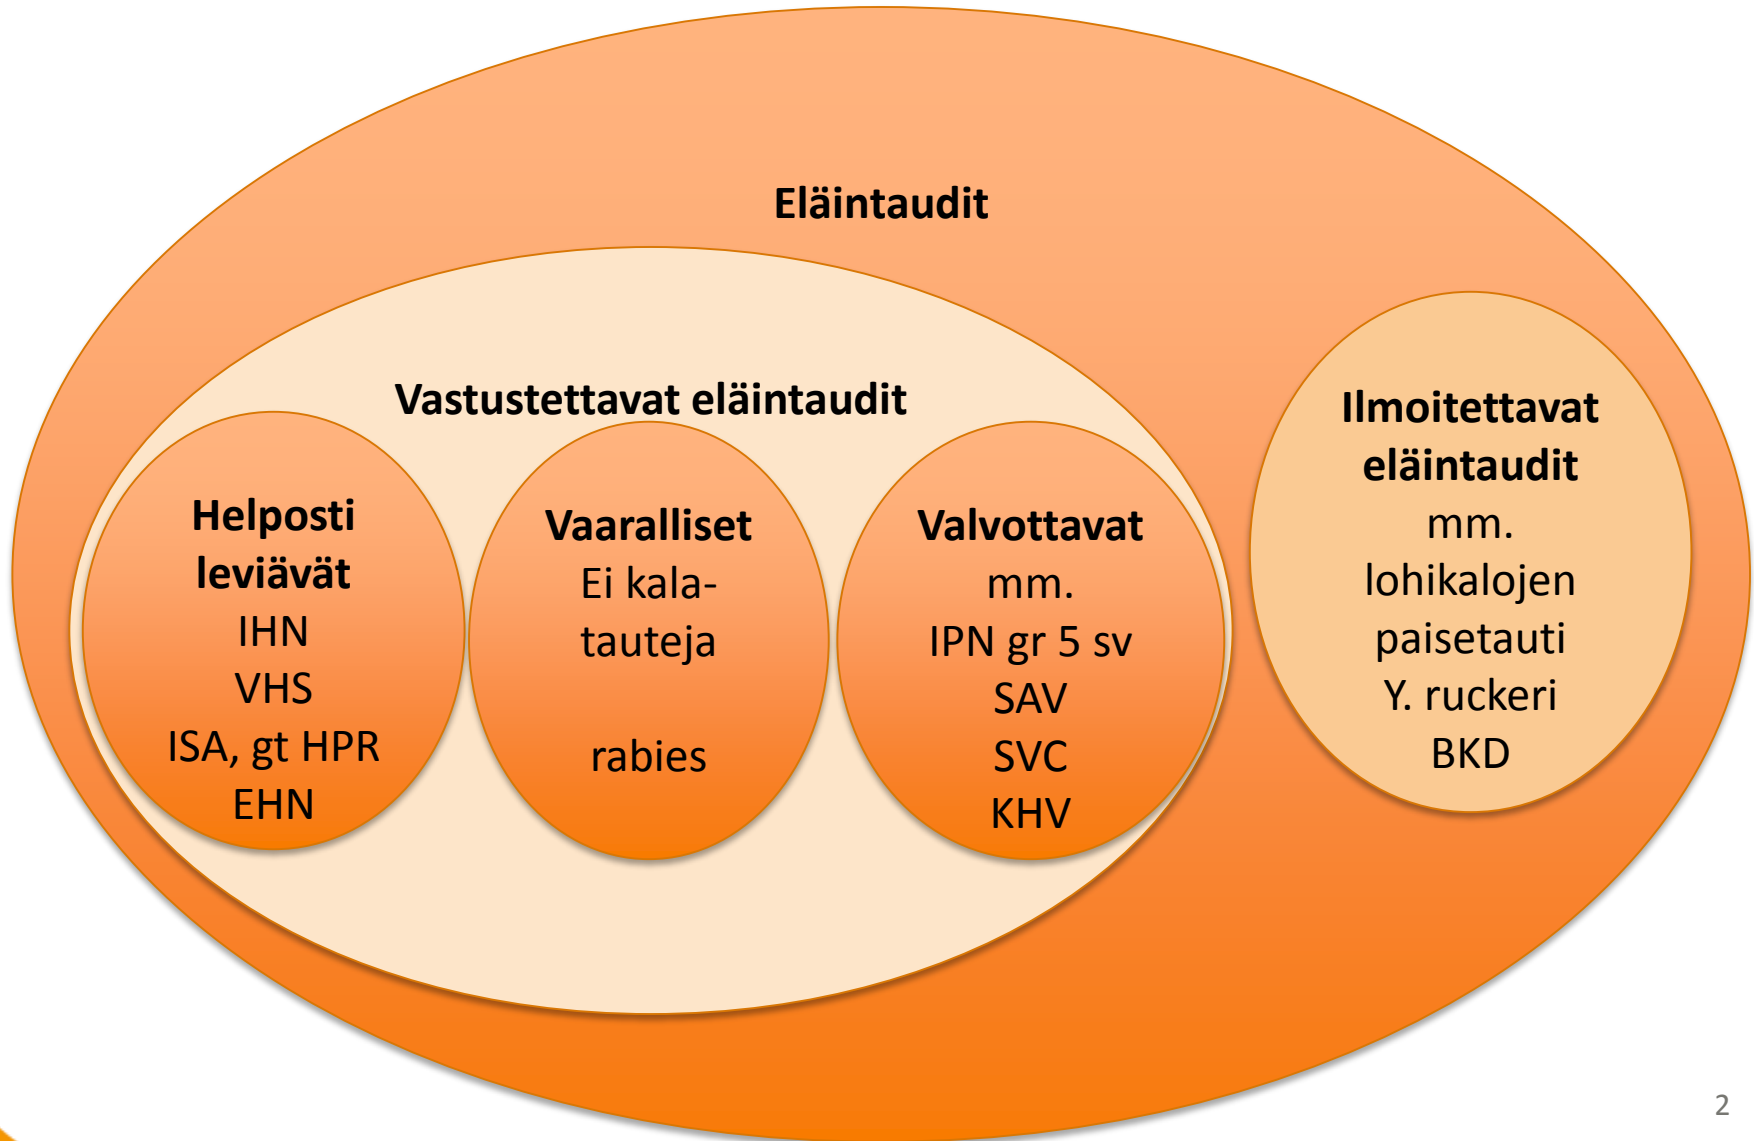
Eläintaudit

Vastustettavat eläintaudit

Helposti leviävät
IHN
VHS
ISA, gt HPR
EHN

Vaaralliset
Ei kalatauteja

rabies

Valvottavat
mm.
IPN gr 5 sv
SAV
SVC
KHV

Ilmoitettavat eläintaudit
mm.
lohikalojen paisetauti
Y. ruckeri
BKD

2